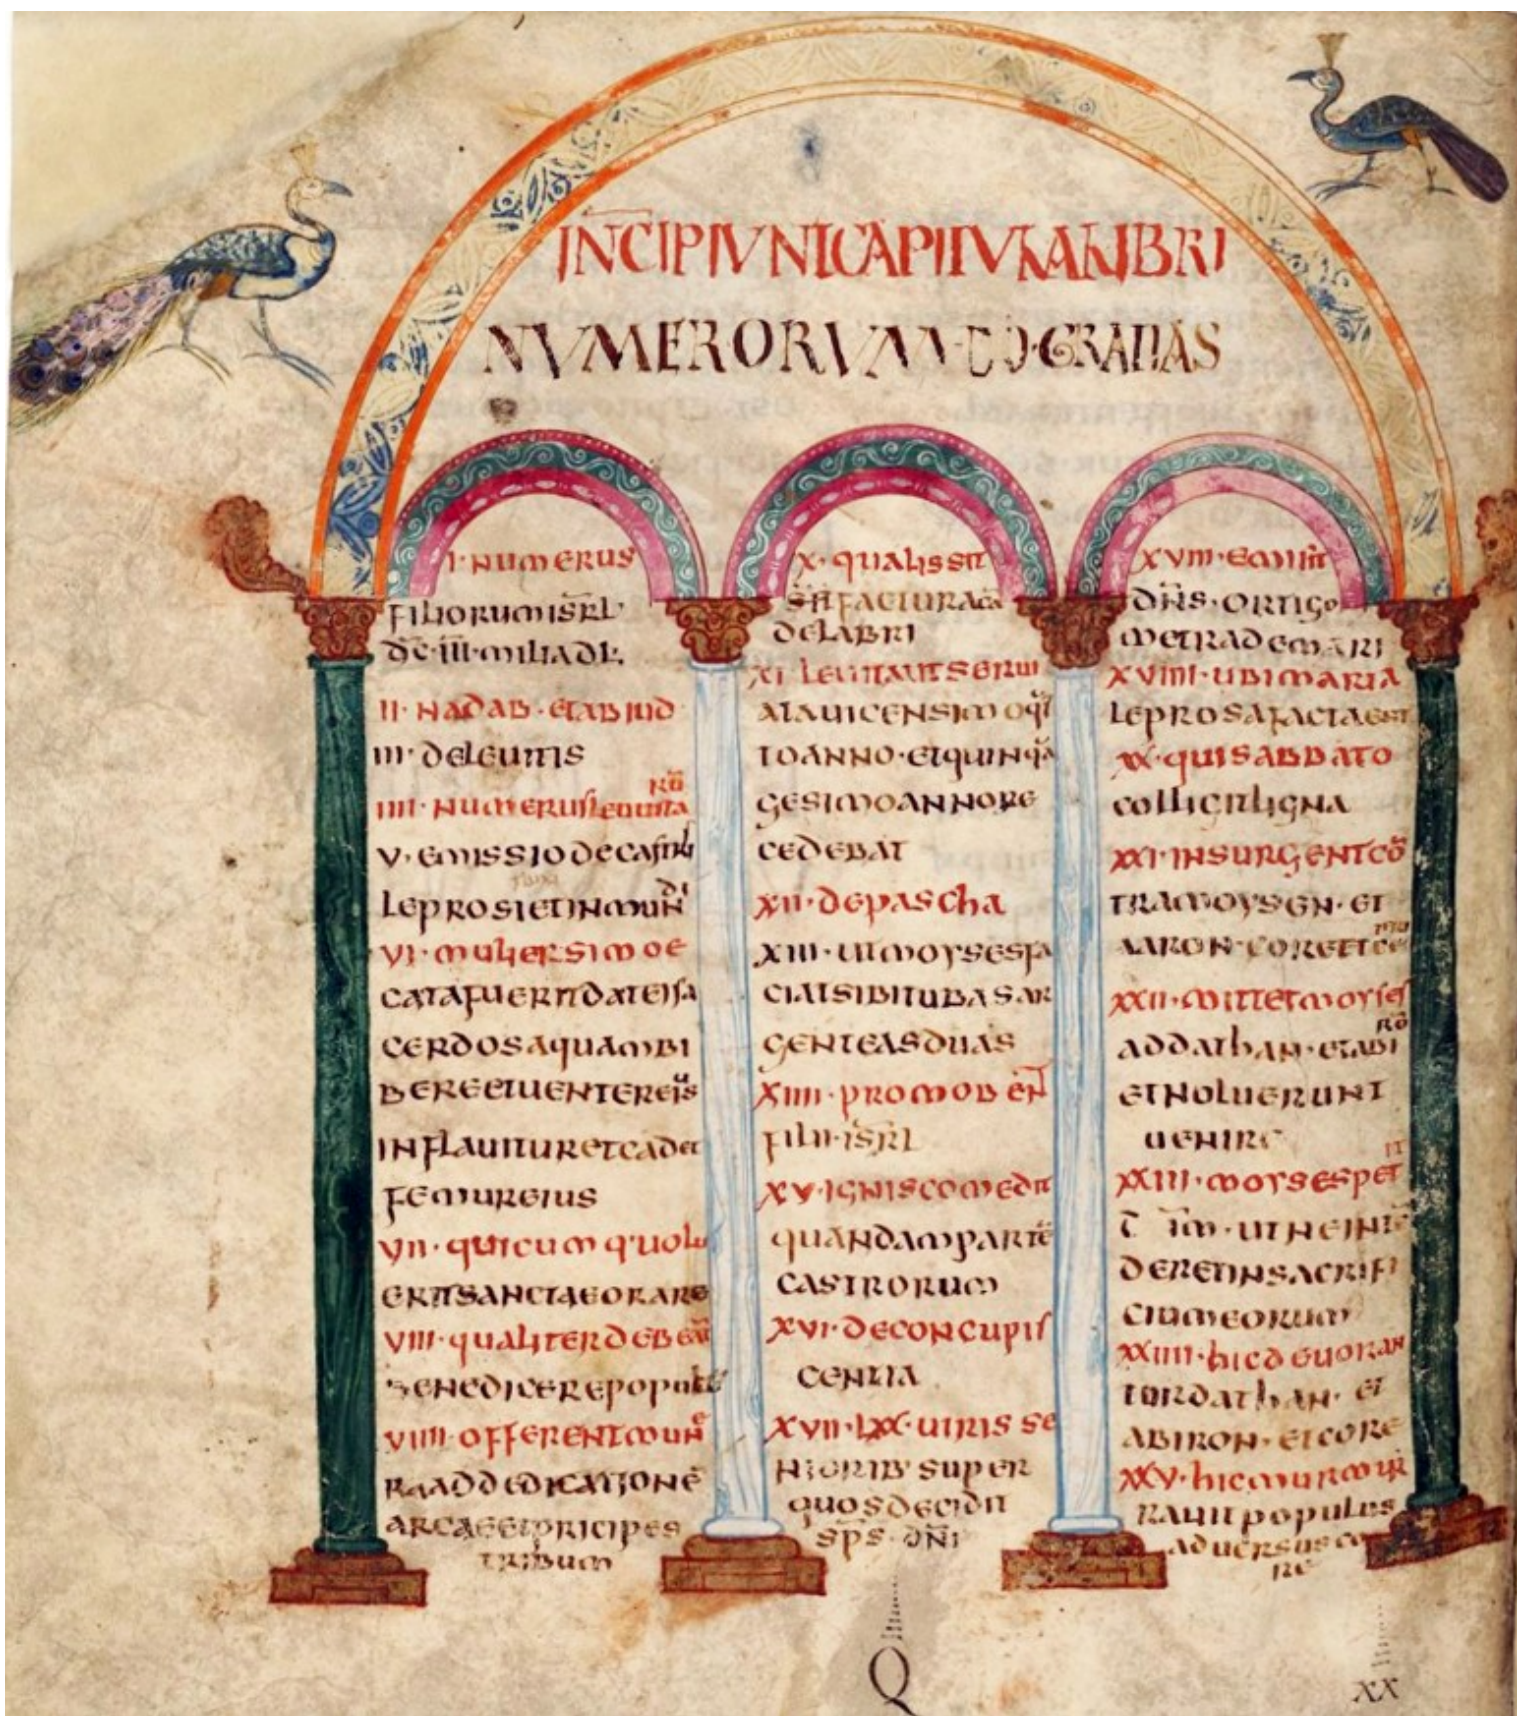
INCIPIVNTCAPITVLALIBRI
NVMERORVM D̄O GRATIAS

I · NUMERUS FILIORUMISRL DE·III·MILIA DE
II · NADAB · ETABIUD
III · DELEUITIS
IIII · NUMERUSLEUITA RU̅
V · EMISSIO DECASTRIS LEPROSIETINMUN DI
VI · MULIERSIMOE CATAFUERITDATEISA CERDOSAQUAMBI BEREETUENTEREIUS INFLAUIT URETCADET FEMUREIUS
VII · QUICUMQ UOLUERITSANCTIAEORARE
VIII · QUALITERDEBEAT BENEDICEREPOPULU
VIIII · OFFERENTMUNERAADDEDICATIONE ARCAEETPRINCIPES TRIBUUM

X · QUALISSIT SCA FACTURAEA DELABRI
XI · LEUITAEUTSERUI ANT AVICENSIMO QUI TOANNO · ETQUINQUA GESIMOANNORE CEDEBAT
XII · DEPASCHA
XIII · UTMOYSESFA CIATSIBITUBASAR GENTEASDUAS
XIIII · PROMOBENT FILII ISRL
XV · IGNISCOMEDIT QUANDAMPARTE CASTRORUM
XVI · DECONCUPIS CENTIA
XVII · LXX · UIRIS SENIORIB SUPER QUOSDECIDIT SPS DNI

XVII · EGNIT DNS · ORTIGOM METRADECMARI
XVIII · UBIMARIA LEPROSAFACTAEST
XX · QUISABBATO COLLIGIT LIGNA
XXI · INSURGENTCO TRAMOYSEN · ET AARON · CORETCUM
XXII · MITTETMOYSES ADDATHAN · ETABI RO ETNOLUERUNT UENIRE
XXIII · MOYSESPET IT UT · NEINT DERETINSACRIFI CIUMEORUM
XXIIII · HICDEUORAT TERRADATHAN · ET ABIRON · ETCORE
XXV · HICMURMU RAUITPOPULUS ADUERSUSCO RE

Q

XX